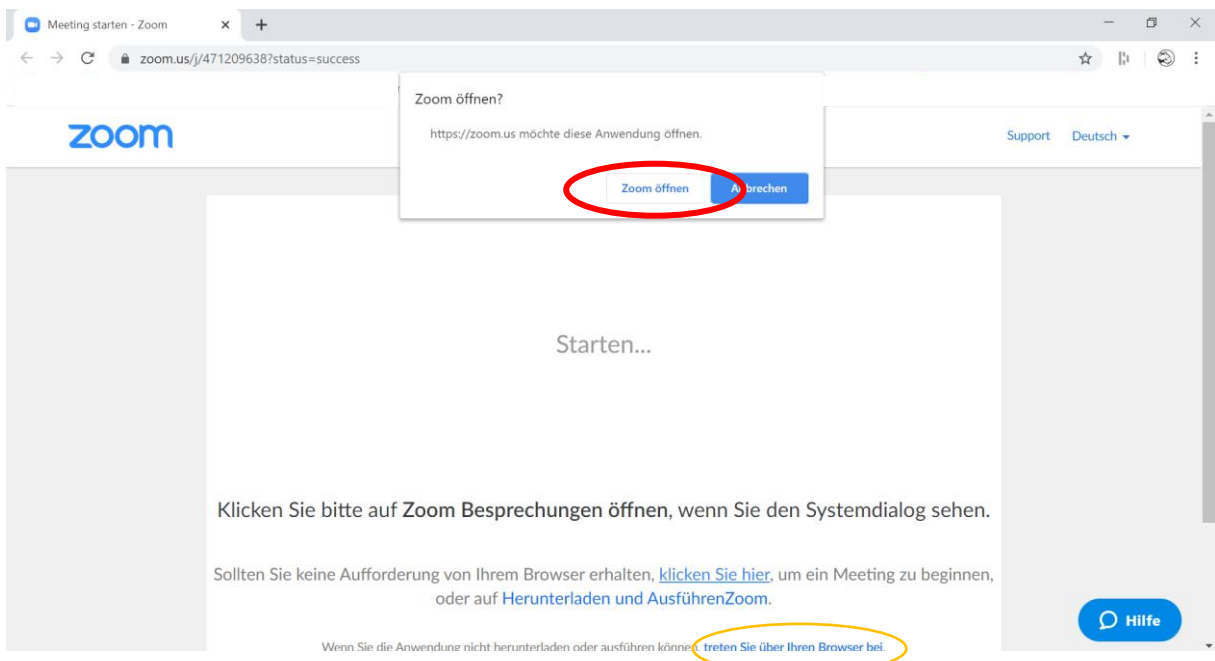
Meeting starten - Zoom

zoom.us/j/471209638?status=success

Zoom öffnen?

https://zoom.us möchte diese Anwendung öffnen.

Zoom öffnen

A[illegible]brechen

zoom

Support Deutsch

Starten...

Klicken Sie bitte auf **Zoom Besprechungen öffnen**, wenn Sie den Systemdialog sehen.

Sollten Sie keine Aufforderung von Ihrem Browser erhalten, klicken Sie hier, um ein Meeting zu beginnen, oder auf Herunterladen und AusführenZoom.

Wenn Sie die Anwendung nicht herunterladen oder ausführen können, treten Sie über Ihren Browser bei.

Hilfe